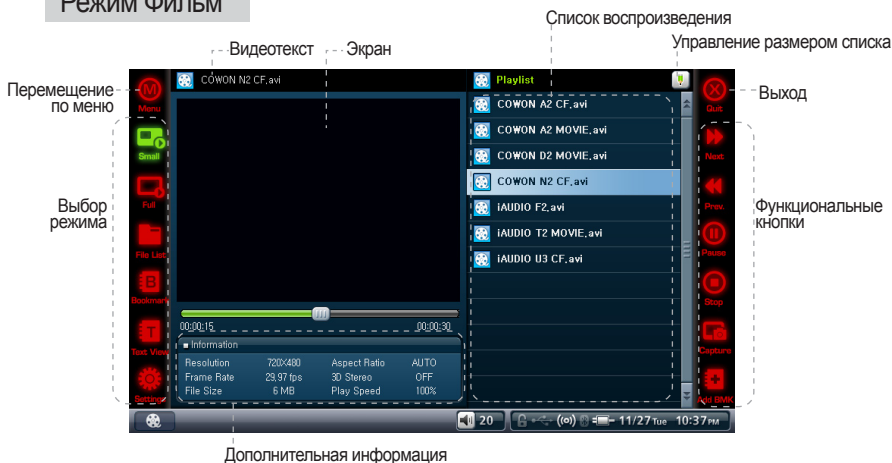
Режим Фильм

Список воспроизведения

Видеотекст

Экран

Управление размером списка

Перемещение по меню

Выход

Выбор режима

Функциональные кнопки

Menu

Small

Full

File List

Bookmark

Text View

Settings

COWON N2 CF.avi

Playlist

COWON A2 CF.avi

COWON A2 MOVIE.avi

COWON D2 MOVIE.avi

COWON N2 CF.avi

iAUDIO F2.avi

iAUDIO T2 MOVIE.avi

iAUDIO U3 CF.avi

00:00:15

00:00:30

Information

| Resolution | 720X480 | Aspect Ratio | AUTO |
|---|---|---|---|
| Frame Rate | 29.97 fps | 3D Stereo | OFF |
| File Size | 6 MB | Play Speed | 100% |

Quit

Next

Prev.

Pause

Stop

Capture

Add BMK

20

11/27 Tue 10:37 PM

Дополнительная информация